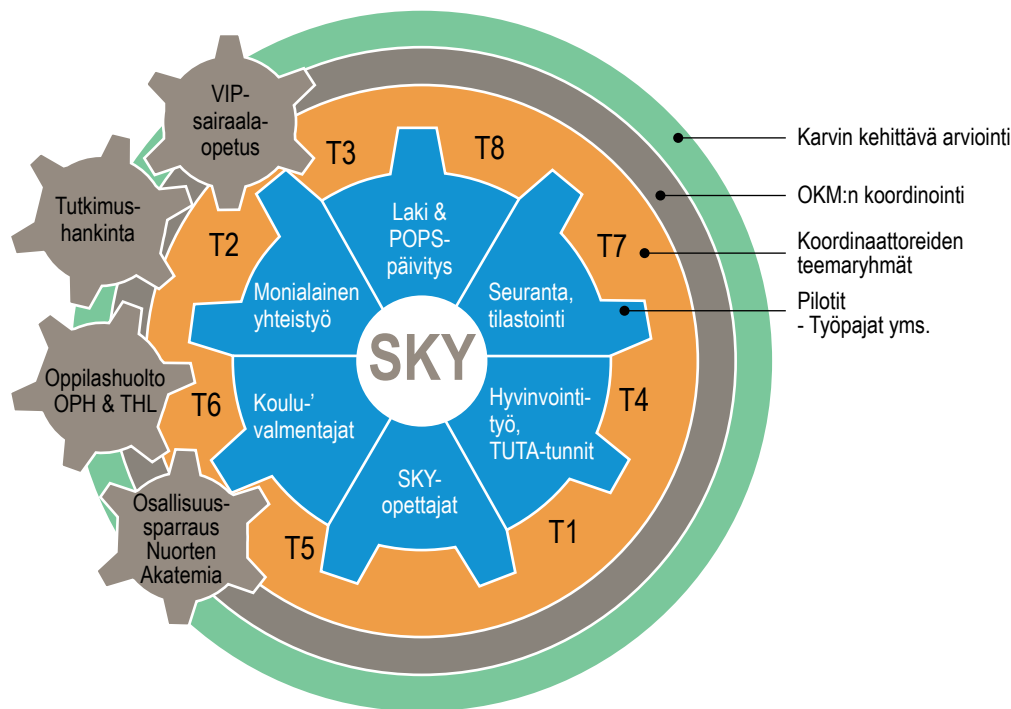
VIP-sairaala-opetus

Tutkimus-hankinta

Oppilashuolto OPH & THL

Osallisuus-sparraus Nuorten Akatemia

T3

T8

T2

T7

T6

T4

T5

T1

Laki & POPS-päivitys

Monialainen yhteistyö

Seuranta, tilastointi

SKY

Koulu-' valmentajat

Hyvinvointi-työ, TUTA-tunnit

SKY-opettajat

Karvin kehittävä arviointi

OKM:n koordinointi

Koordinaattoreiden teemaryhmät

Pilotit
- Työpajat yms.